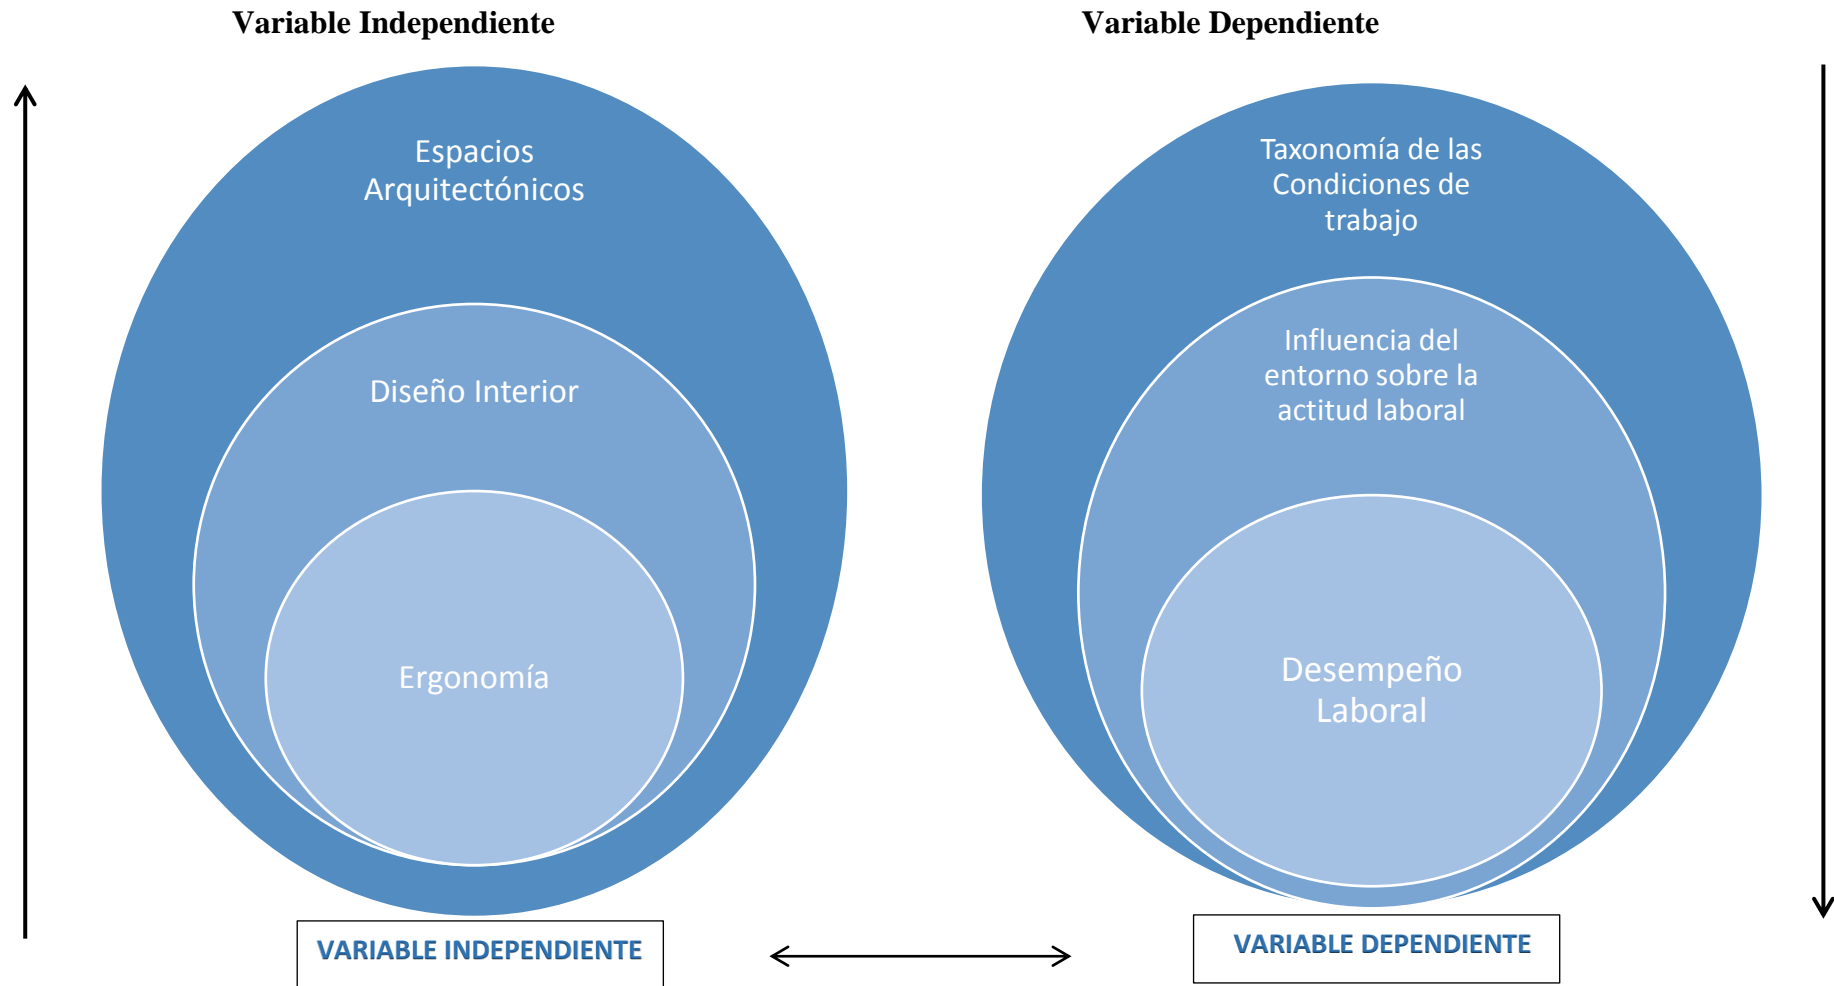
Variable Independiente

Variable Dependiente

Espacios Arquitectónicos

Diseño Interior

Ergonomía

Taxonomía de las Condiciones de trabajo

Influencia del entorno sobre la actitud laboral

Desempeño Laboral

VARIABLE INDEPENDIENTE

VARIABLE DEPENDIENTE